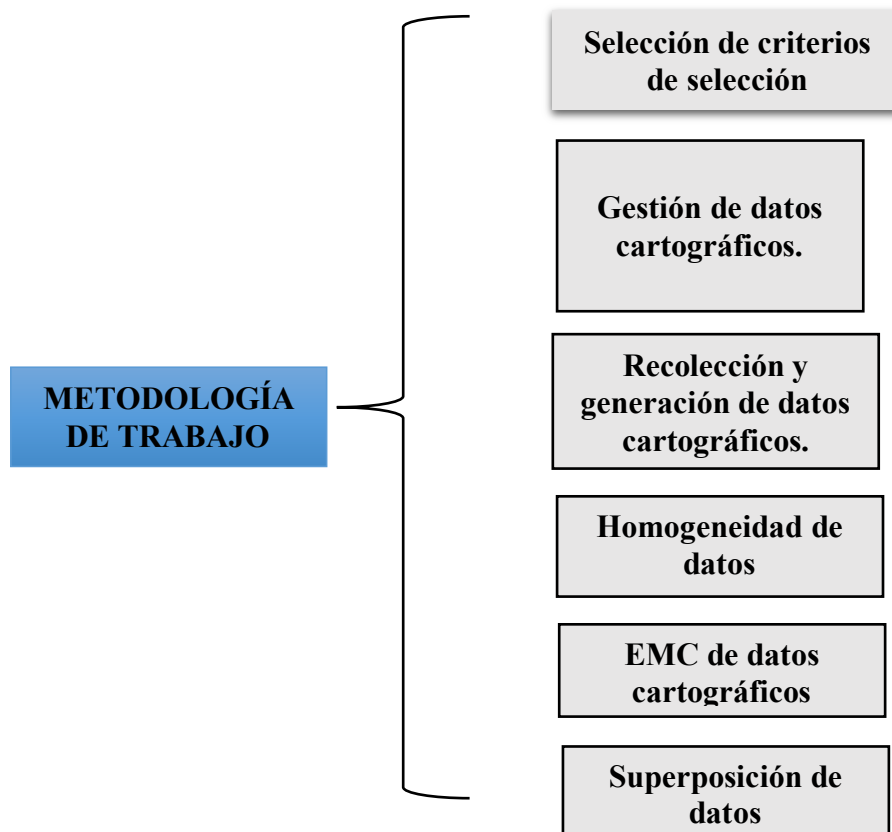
METODOLOGÍA DE TRABAJO

Selección de criterios de selección

Gestión de datos cartográficos.

Recolección y generación de datos cartográficos.

Homogeneidad de datos

EMC de datos cartográficos

Superposición de datos